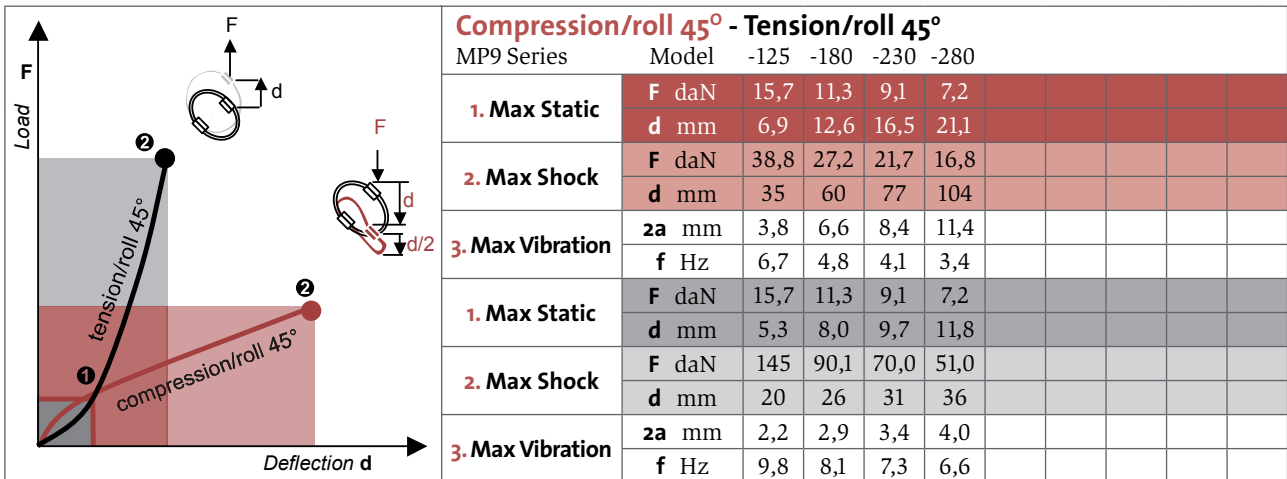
F
Load
F
d
F
d
d/2
❷
tension/roll 45°
❷
compression/roll 45°
❶
Deflection d

Compression/roll 45° - Tension/roll 45°

| MP9 Series | | Model | -125 | -180 | -230 | -280 |
|---|---|---|---|---|---|---|
| 1. Max Static | F | daN | 15,7 | 11,3 | 9,1 | 7,2 |
| | d | mm | 6,9 | 12,6 | 16,5 | 21,1 |
| 2. Max Shock | F | daN | 38,8 | 27,2 | 21,7 | 16,8 |
| | d | mm | 35 | 60 | 77 | 104 |
| 3. Max Vibration | 2a | mm | 3,8 | 6,6 | 8,4 | 11,4 |
| | f | Hz | 6,7 | 4,8 | 4,1 | 3,4 |
| 1. Max Static | F | daN | 15,7 | 11,3 | 9,1 | 7,2 |
| | d | mm | 5,3 | 8,0 | 9,7 | 11,8 |
| 2. Max Shock | F | daN | 145 | 90,1 | 70,0 | 51,0 |
| | d | mm | 20 | 26 | 31 | 36 |
| 3. Max Vibration | 2a | mm | 2,2 | 2,9 | 3,4 | 4,0 |
| | f | Hz | 9,8 | 8,1 | 7,3 | 6,6 |